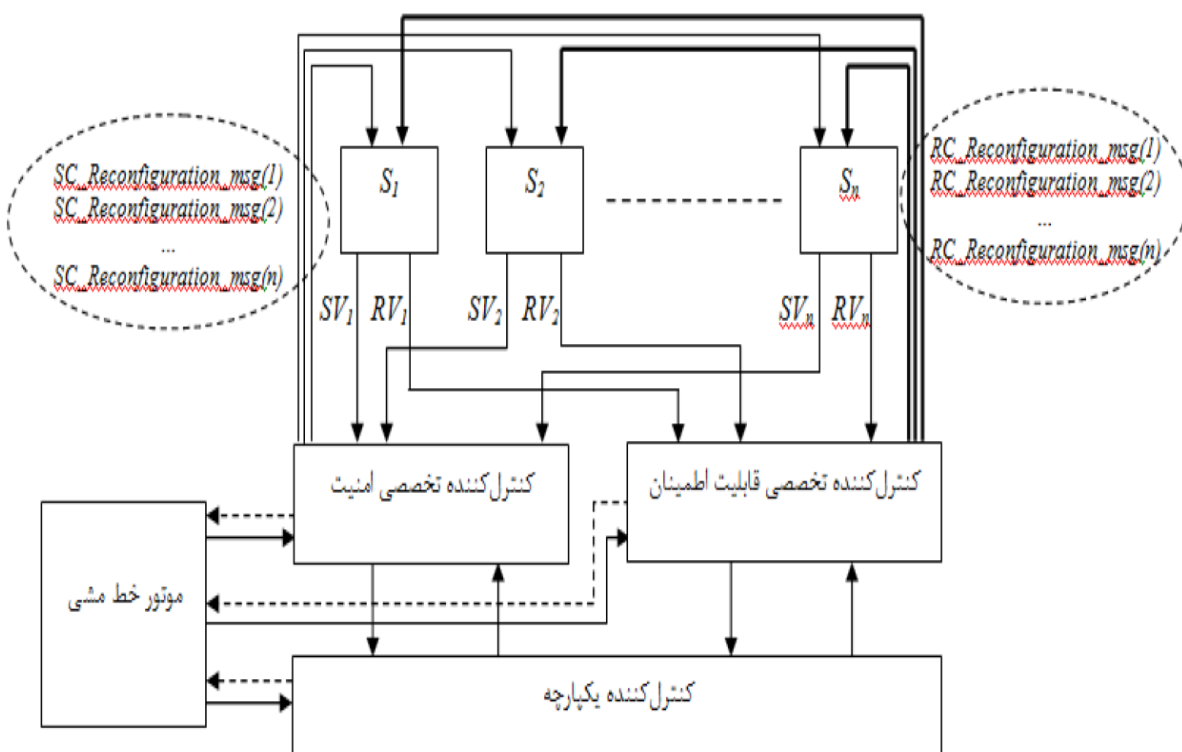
SC_Reconfiguration_msg(1)
SC_Reconfiguration_msg(2)
...
SC_Reconfiguration_msg(n)

$S_1$

$S_2$

$S_n$

RC_Reconfiguration_msg(1)
RC_Reconfiguration_msg(2)
...
RC_Reconfiguration_msg(n)

$SV_1$ $RV_1$ $SV_2$ $RV_2$ $SV_n$ $RV_n$

کنترل‌کننده تخصصی امنیت

کنترل‌کننده تخصصی قابلیت اطمینان

موتور خط مشی

کنترل‌کننده یکپارچه